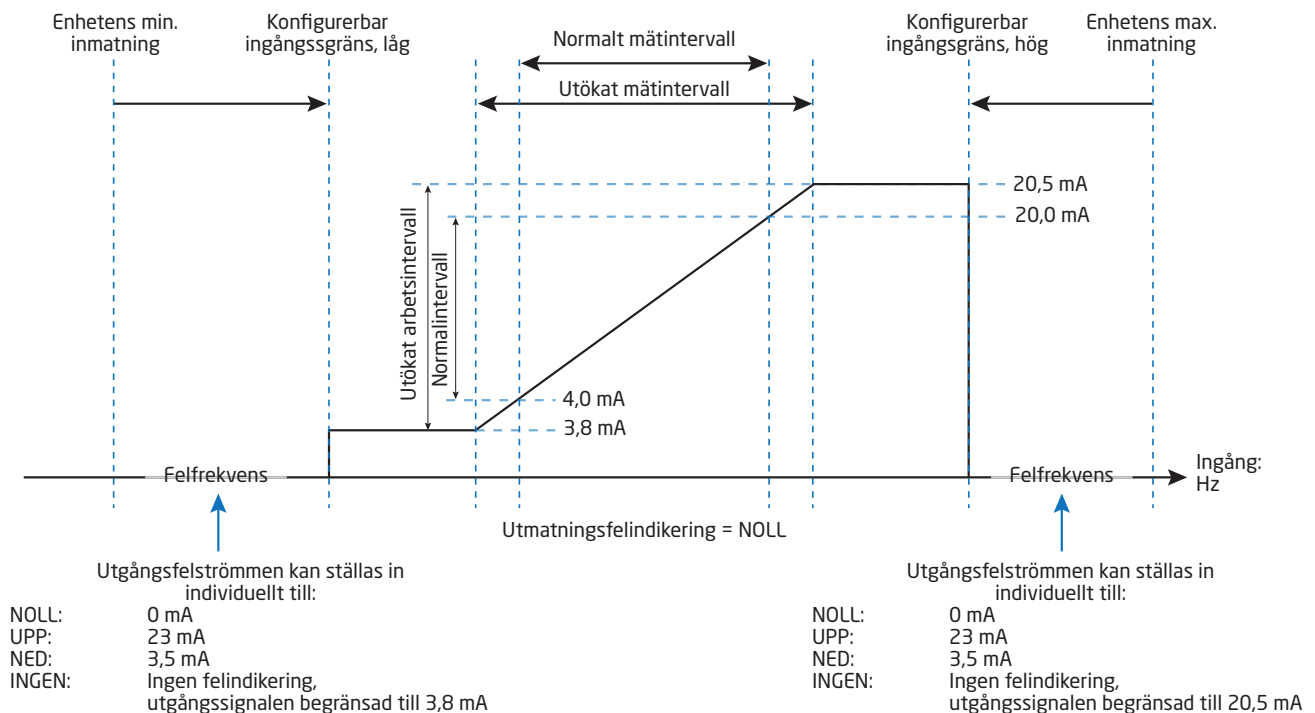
Enhetens min. inmatning

Konfigurerbar ingångsgräns, låg

Normalt mätintervall

Utökat mätintervall

Konfigurerbar ingångsgräns, hög

Enhetens max. inmatning

20,5 mA

20,0 mA

Utökat arbetsintervall

Normalintervall

4,0 mA

3,8 mA

Felfrekvens

Felfrekvens

Ingång: Hz

Utmatningsfelindikering = NOLL

Utgångsfelströmmen kan ställas in individuellt till:

| | |
|---|---|
| NOLL: | 0 mA |
| UPP: | 23 mA |
| NED: | 3,5 mA |
| INGEN: | Ingen felindikering, utgångssignalen begränsad till 3,8 mA |

Utgångsfelströmmen kan ställas in individuellt till:

| | |
|---|---|
| NOLL: | 0 mA |
| UPP: | 23 mA |
| NED: | 3,5 mA |
| INGEN: | Ingen felindikering, utgångssignalen begränsad till 20,5 mA |